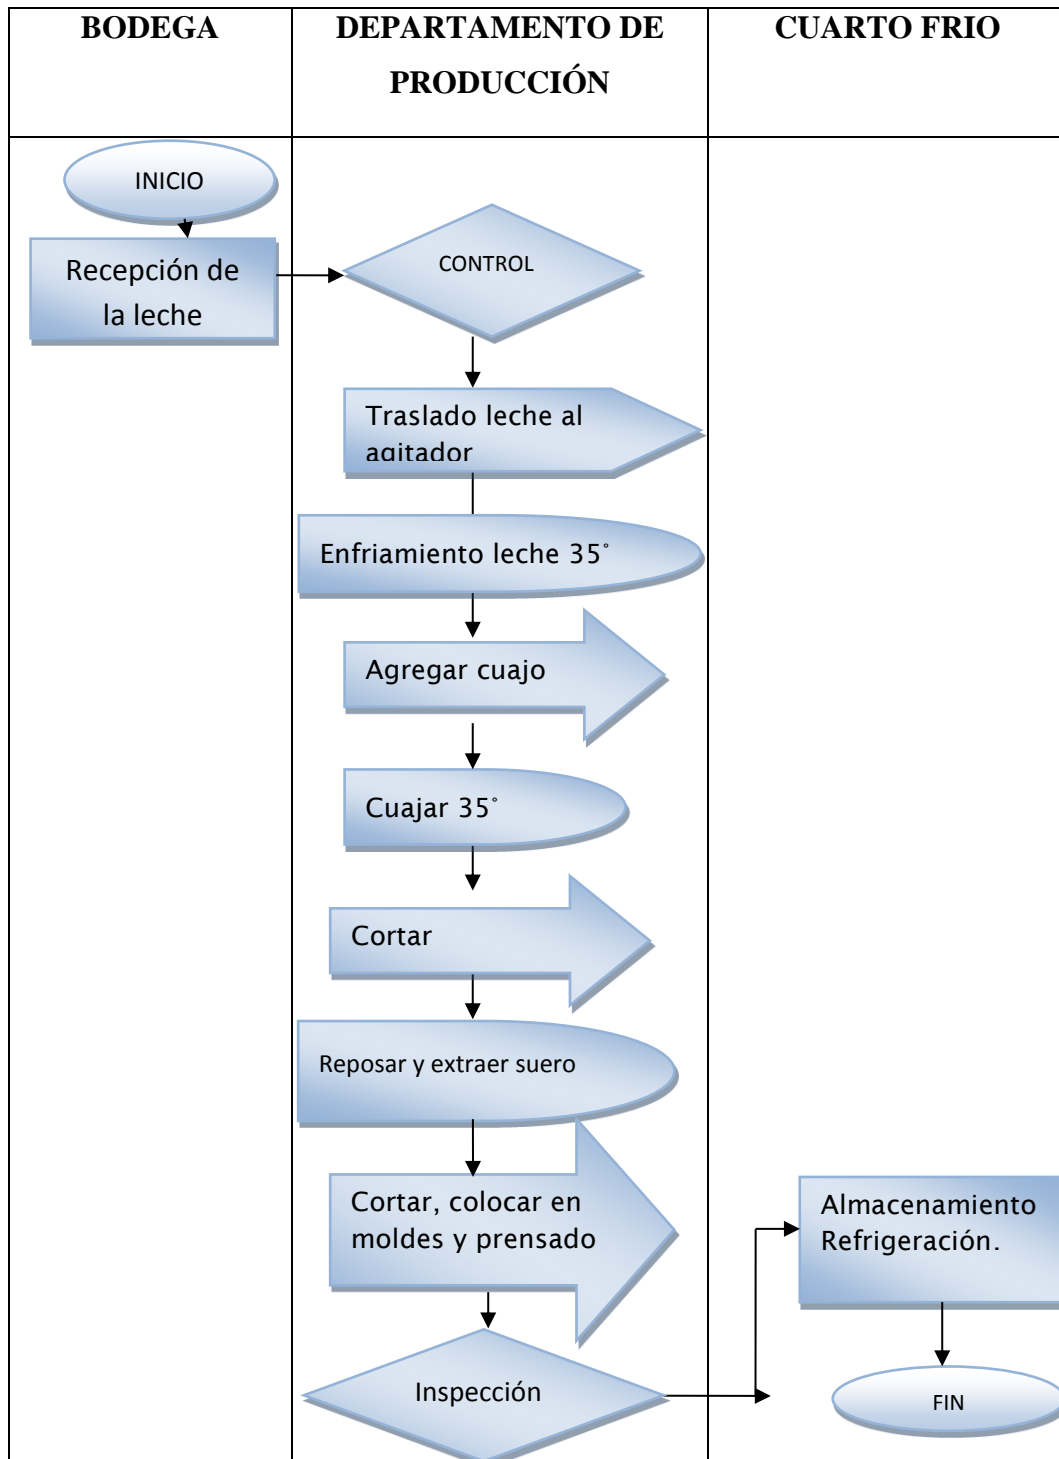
| BODEGA | DEPARTAMENTO DE PRODUCCIÓN | CUARTO FRIO |
|---|---|---|

INICIO

Recepción de la leche

CONTROL

Traslado leche al agitador

Enfriamiento leche 35˚

Agregar cuajo

Cuajar 35˚

Cortar

Reposar y extraer suero

Cortar, colocar en moldes y prensado

Inspección

Almacenamiento Refrigeración.

FIN